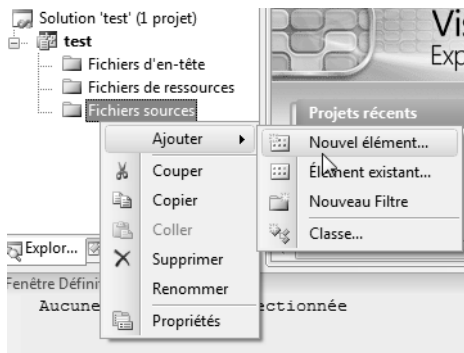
Solution 'test' (1 projet)
test
Fichiers d'en-tête
Fichiers de ressources
Fichiers sources

Vis
Exp
Projets récents

Ajouter
Couper
Copier
Coller
Supprimer
Renommer
Propriétés

Nouvel élément...
Élément existant...
Nouveau Filtre
Classe...

Explor...
Fenêtre Défini
Aucune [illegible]ectionnée